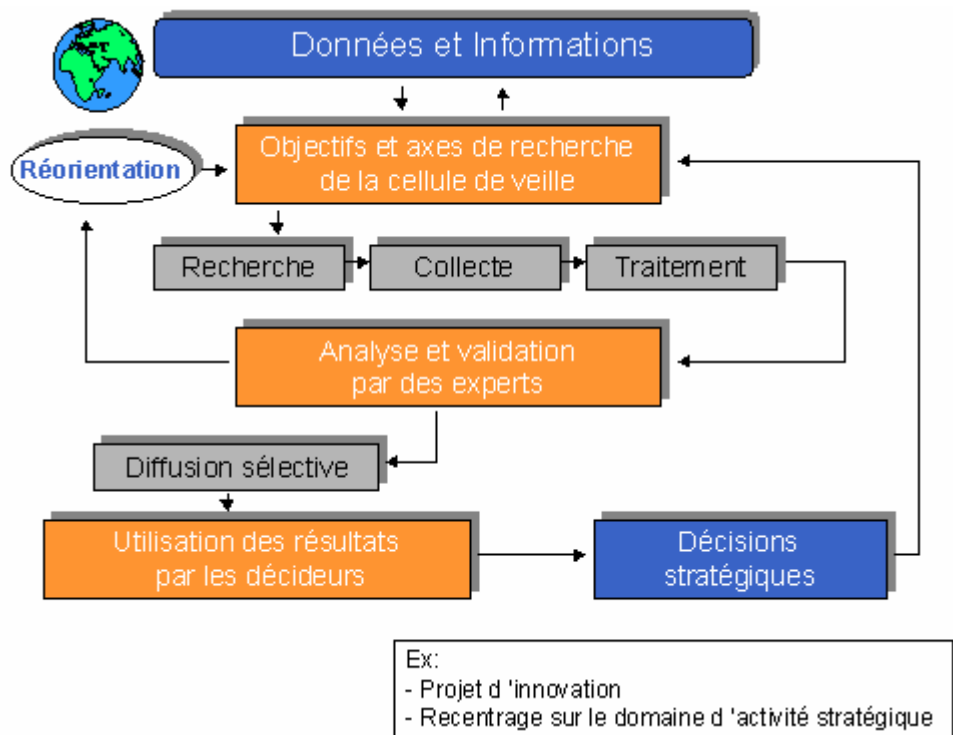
Données et Informations

Réorientation

Objectifs et axes de recherche de la cellule de veille

Recherche

Collecte

Traitement

Analyse et validation par des experts

Diffusion sélective

Utilisation des résultats par les décideurs

Décisions stratégiques

Ex:
- Projet d 'innovation
- Recentrage sur le domaine d 'activité stratégique